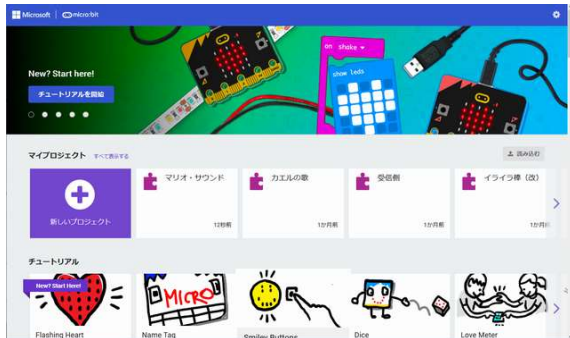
Microsoft | micro:bit

New? Start here!

チュートリアルを開始

on shake

show leds

マイプロジェクト すべて表示する

読み込む

新しいプロジェクト

マリオ・サウンド

12秒前

カエルの歌

1か月前

受信側

1か月前

イライラ棒（改）

1か月前

チュートリアル

New? Start Here!

Flashing Heart

MICRO

Name Tag

Smiley Buttons

Dice

Love Meter